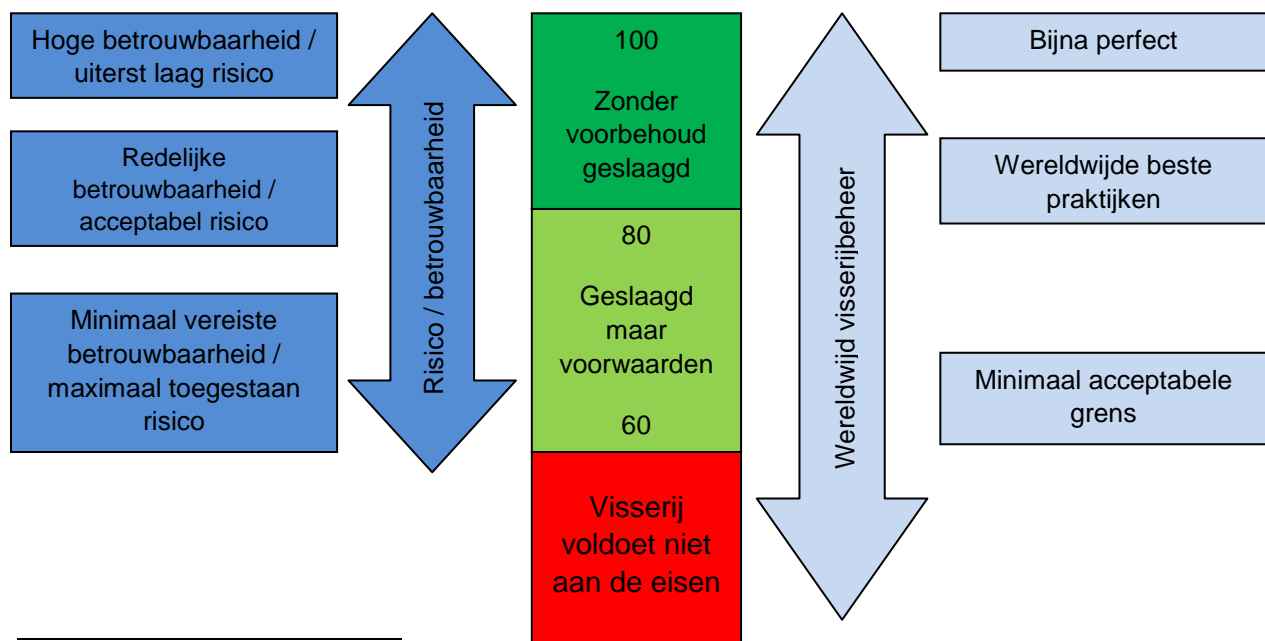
Hoge betrouwbaarheid / uiterst laag risico

Redelijke betrouwbaarheid / acceptabel risico

Minimaal vereiste betrouwbaarheid / maximaal toegestaan risico

Risico / betrouwbaarheid

100

Zonder voorbehoud geslaagd

80

Geslaagd maar voorwaarden

60

Visserij voldoet niet aan de eisen

Wereldwijd visserijbeheer

Bijna perfect

Wereldwijde beste praktijken

Minimaal acceptabele grens